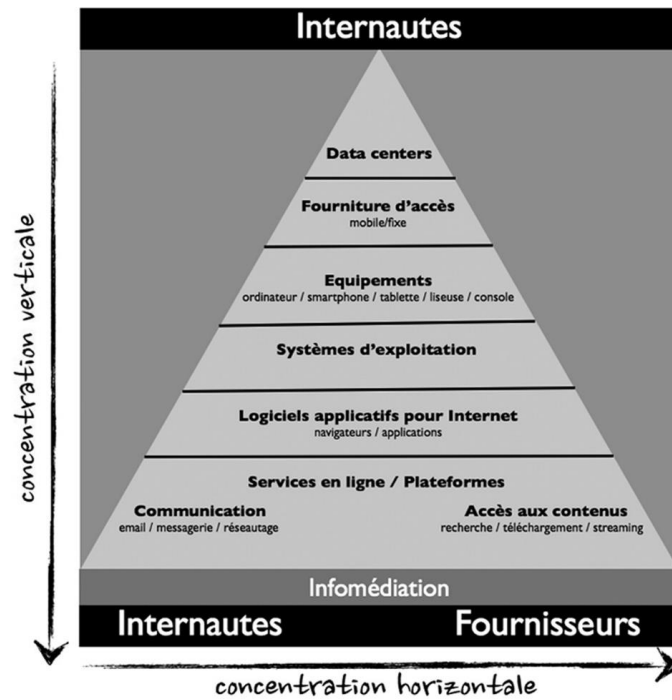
Internautes

Data centers

Fourniture d'accès
mobile/fixe

Equipements
ordinateur / smartphone / tablette / liseuse / console

Systèmes d'exploitation

Logiciels applicatifs pour Internet
navigateurs / applications

Services en ligne / Plateformes

Communication
email / messagerie / réseautage

Accès aux contenus
recherche / téléchargement / streaming

Infomédiation

Internautes

Fournisseurs

concentration verticale

concentration horizontale